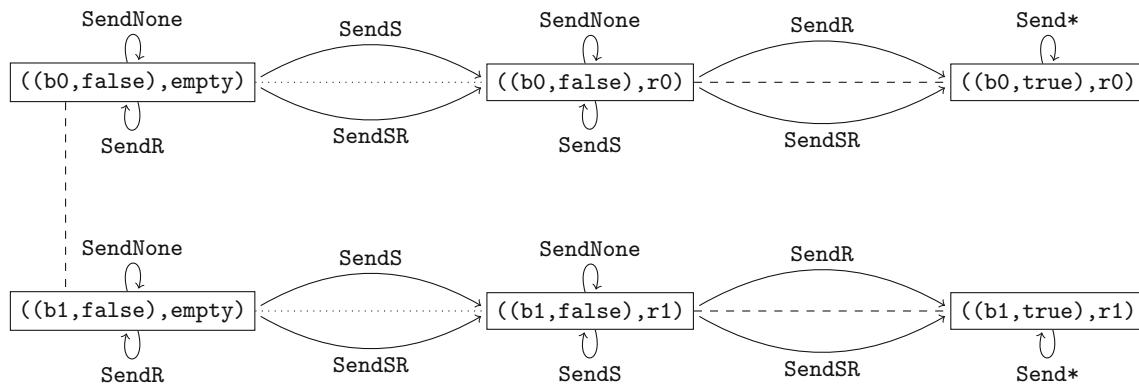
SendNone
SendS
SendNone
SendR
Send*
((b0,false),empty)
((b0,false),r0)
((b0,true),r0)
SendR
SendSR
SendS
SendSR

SendNone
SendS
SendNone
SendR
((b1,false),empty)
((b1,false),r1)
((b1,true),r1)
SendR
SendSR
SendS
SendSR
Send*